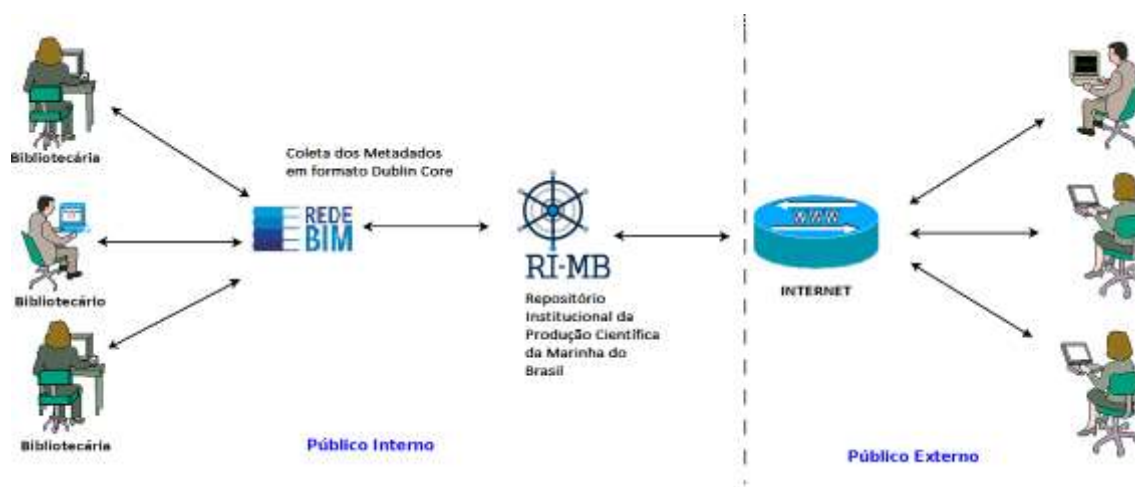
Bibliotecária

Bibliotecário

Bibliotecária

Coleta dos Metadados em formato Dublin Core

REDE BIM

RI-MB

Repositório Institucional da Produção Científica da Marinha do Brasil

WWW

INTERNET

Público Interno

Público Externo